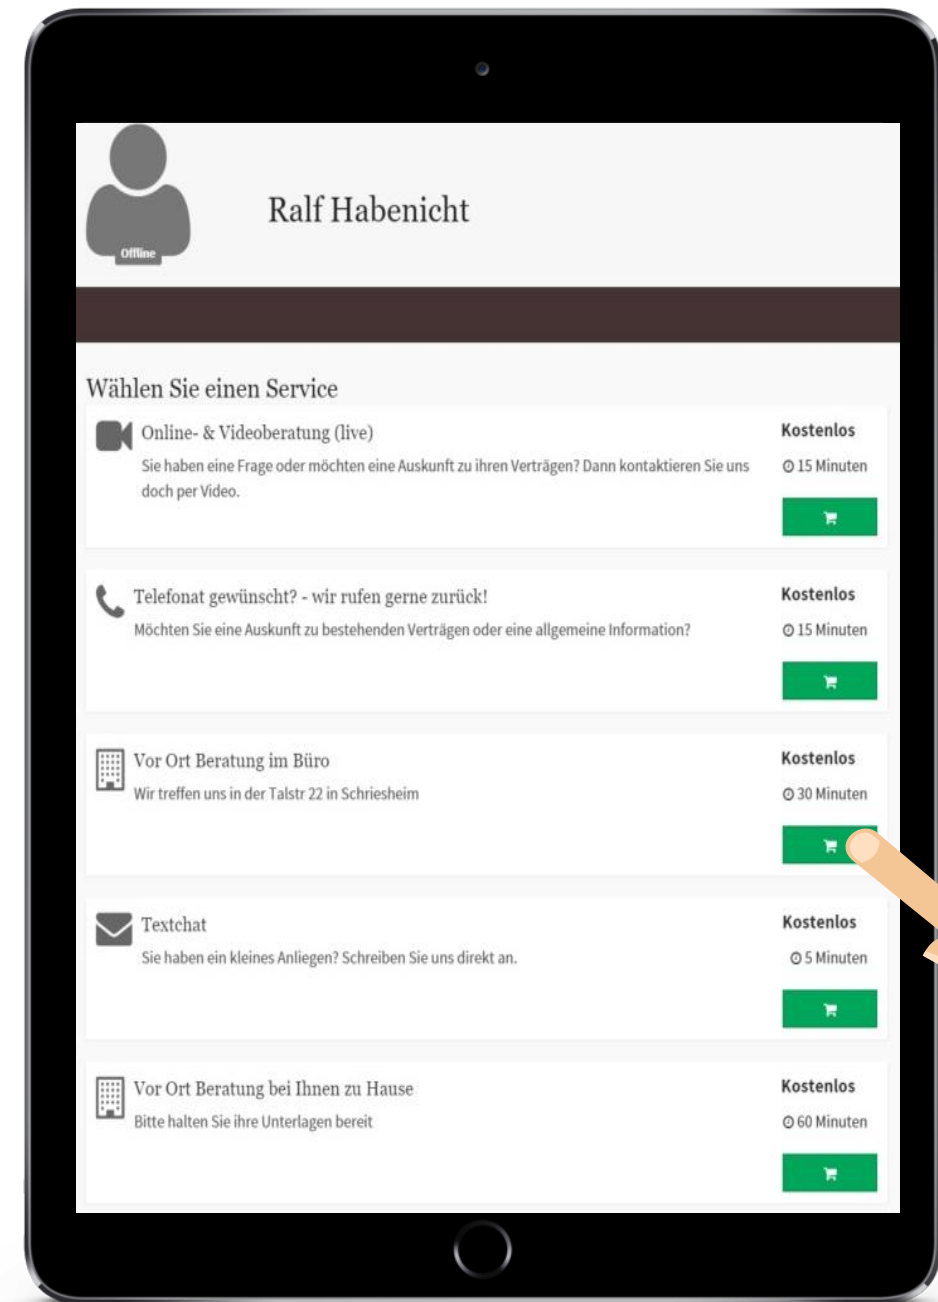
Offline

Ralf Habenicht

Wählen Sie einen Service

Online- & Videoberatung (live)
Sie haben eine Frage oder möchten eine Auskunft zu ihren Verträgen? Dann kontaktieren Sie uns doch per Video.
Kostenlos
15 Minuten

Telefonat gewünscht? - wir rufen gerne zurück!
Möchten Sie eine Auskunft zu bestehenden Verträgen oder eine allgemeine Information?
Kostenlos
15 Minuten

Vor Ort Beratung im Büro
Wir treffen uns in der Talstr 22 in Schriesheim
Kostenlos
30 Minuten

Textchat
Sie haben ein kleines Anliegen? Schreiben Sie uns direkt an.
Kostenlos
5 Minuten

Vor Ort Beratung bei Ihnen zu Hause
Bitte halten Sie ihre Unterlagen bereit
Kostenlos
60 Minuten